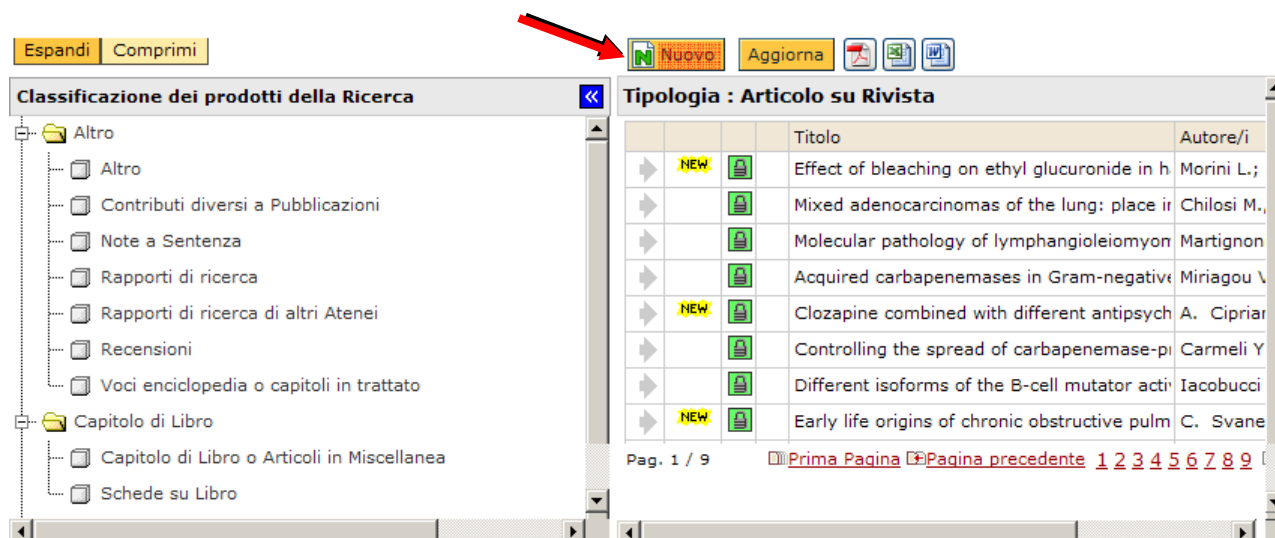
Espandi Comprimi

Nuovo Aggiorna

Classificazione dei prodotti della Ricerca

Altro
Altro
Contributi diversi a Pubblicazioni
Note a Sentenza
Rapporti di ricerca
Rapporti di ricerca di altri Atenei
Recensioni
Voci enciclopedia o capitoli in trattato
Capitolo di Libro
Capitolo di Libro o Articoli in Miscellanea
Schede su Libro

Tipologia : Articolo su Rivista

| | | | | Titolo | Autore/i |
|---|---|---|---|---|---|
| | NEW | | | Effect of bleaching on ethyl glucuronide in h | Morini L.; |
| | | | | Mixed adenocarcinomas of the lung: place ir | Chilosi M., |
| | | | | Molecular pathology of lymphangioleiomyon | Martignon |
| | | | | Acquired carbapenemases in Gram-negative | Miriagou V |
| | NEW | | | Clozapine combined with different antipsych | A. Cipriar |
| | | | | Controlling the spread of carbapenemase-pı | Carmeli Y |
| | | | | Different isoforms of the B-cell mutator acti | Iacobucci |
| | NEW | | | Early life origins of chronic obstructive pulm | C. Svane |

Pag. 1 / 9 Prima Pagina Pagina precedente 1 2 3 4 5 6 7 8 9